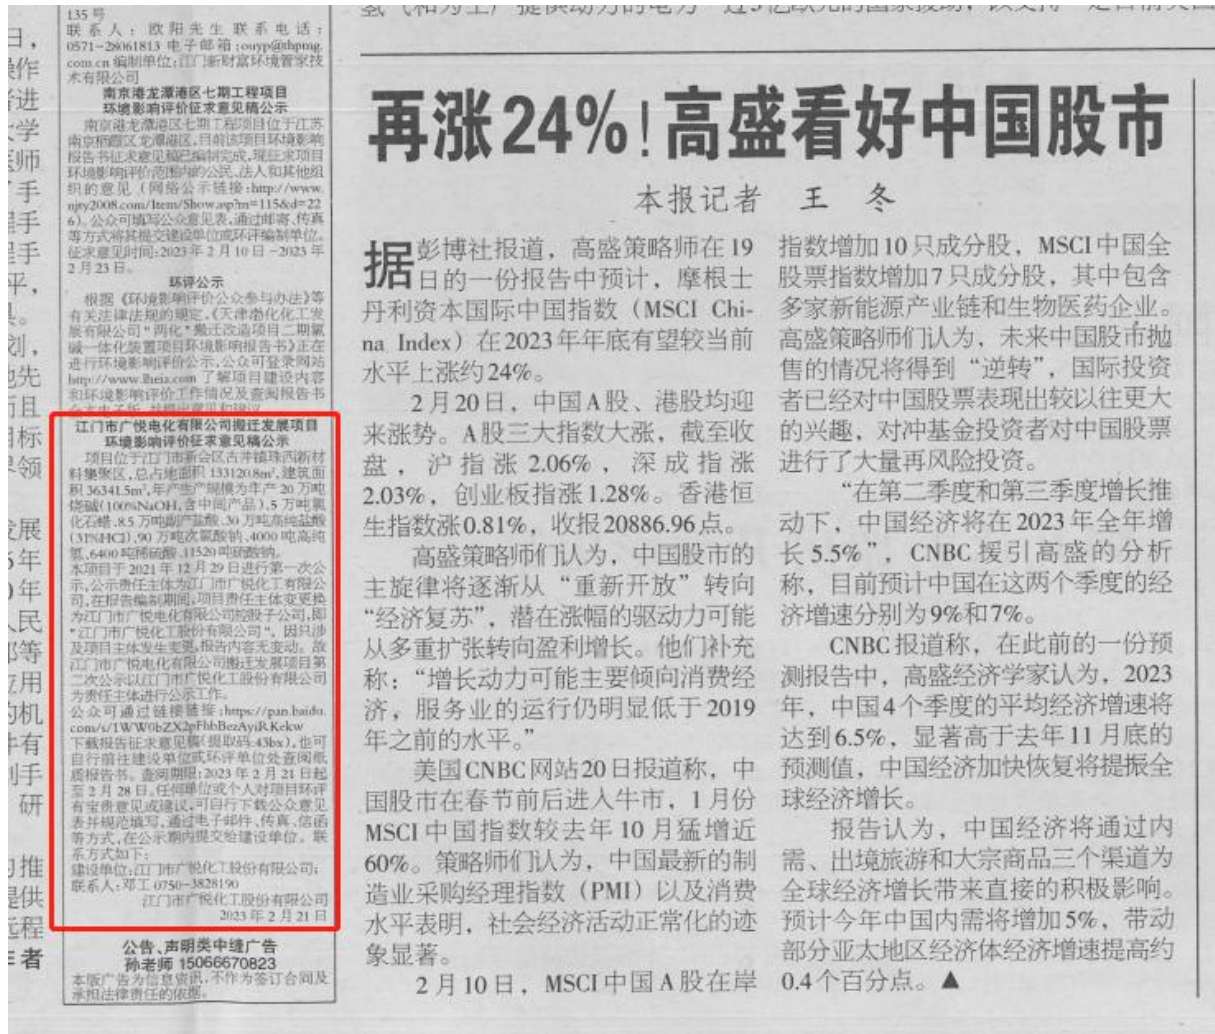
135号
联系人：欧阳先生 联系电话：0571-28061813 电子邮箱：ouyp@thpmg.com.cn 编制单位：江门新财富环境管家技术有限公司

南京港龙潭港区七期工程项目环境影响评价征求意见稿公示

南京港龙潭港区七期工程项目位于江苏南京栖霞区龙潭港区，目前该项目环境影响报告书征求意见稿已编制完成，现征求项目环境影响评价范围内的公众、法人和其他组织的意见（网络公示链接：http://www.njty2008.com/Item/Show.asp?m=115&d=226）。公众可填写公众意见表，通过邮寄、传真等方式将其提交建设单位或环评编制单位。征求意见时间：2023年2月10日－2023年2月23日。

环评公示

根据《环境影响评价公众参与办法》等有关法律法规的规定，《天津渤化化工发展有限公司"两化"搬迁改造项目二期氯碱一体化装置项目环境影响报告书》正在进行环境影响评价公示，公众可登录网站http://www.lheia.com 了解项目建设内容和环境影响评价工作情况及查阅报告书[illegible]

江门市广悦电化有限公司搬迁发展项目环境影响评价征求意见稿公示

项目位于江门市新会区古井镇珠西新材料集聚区，总占地面积133120.8m²，建筑面积36341.5m²，年产生产规模为生产20万吨烧碱(100%NaOH，含中间产品)，5万吨氯化石蜡，8.5万吨副产盐酸，30万吨高纯盐酸(31%HCl)，90万吨次氯酸钠，4000吨高纯氯，6400吨硫酸，11520吨硫酸钠。
本项目于2021年12月29日进行第一次公示，公示责任主体为江门市广悦电化有限公司，在报告编制期间，项目责任主体变更换为江门市广悦电化有限公司控股子公司，即"江门市广悦化工股份有限公司"。因只涉及项目主体发生变更，报告内容无变动。故江门市广悦电化有限公司搬迁发展项目第二次公示以江门市广悦化工股份有限公司为责任主体进行公示工作。
公众可通过链接链接：https://pan.baidu.com/s/1W/W0bZX2pFhbBezAyiRKekw 下载报告征求意见稿（提取码：43bx），也可自行前往建设单位或环评单位处查阅纸质报告书。查阅期限：2023年2月21日起至2月28日，任何单位或个人对项目环评有宝贵意见或建议，可自行下载公众意见表并规范填写，通过电子邮件、传真、信函等方式，在公示期内提交给建设单位。联系方式如下：
建设单位：江门市广悦化工股份有限公司；联系人：邓工 0750-3828190
江门市广悦化工股份有限公司
2023年2月21日

公告、声明类中缝广告
孙老师 15066670823
本版广告为信息资讯，不作为签订合同及承担法律责任的依据。

再涨24%！高盛看好中国股市

本报记者 王 冬

据彭博社报道，高盛策略师在19日的一份报告中预计，摩根士丹利资本国际中国指数（MSCI China Index）在2023年年底有望较当前水平上涨约24%。

2月20日，中国A股、港股均迎来涨势。A股三大指数大涨，截至收盘，沪指涨2.06%，深成指涨2.03%，创业板指涨1.28%。香港恒生指数涨0.81%，收报20886.96点。

高盛策略师们认为，中国股市的主旋律将逐渐从"重新开放"转向"经济复苏"，潜在涨幅的驱动力可能从多重扩张转向盈利增长。他们补充称："增长动力可能主要倾向消费经济，服务业的运行仍明显低于2019年之前的水平。"

美国CNBC网站20日报道称，中国股市在春节前后进入牛市，1月份MSCI中国指数较去年10月猛增近60%。策略师们认为，中国最新的制造业采购经理指数（PMI）以及消费水平表明，社会经济活动正常化的迹象显著。

2月10日，MSCI中国A股在岸指数增加10只成分股，MSCI中国全股票指数增加7只成分股，其中包含多家新能源产业链和生物医药企业。高盛策略师们认为，未来中国股市抛售的情况将得到"逆转"，国际投资者已经对中国股票表现出较以往更大的兴趣，对冲基金投资者对中国股票进行了大量再风险投资。

"在第二季度和第三季度增长推动下，中国经济将在2023年全年增长5.5%"，CNBC援引高盛的分析称，目前预计中国在这两个季度的经济增速分别为9%和7%。

CNBC报道称，在此前的一份预测报告中，高盛经济学家认为，2023年，中国4个季度的平均经济增速将达到6.5%，显著高于去年11月底的预测值，中国经济加快恢复将提振全球经济增长。

报告认为，中国经济将通过内需、出境旅游和大宗商品三个渠道为全球经济增长带来直接的积极影响。预计今年中国内需将增加5%，带动部分亚太地区经济体经济增速提高约0.4个百分点。▲